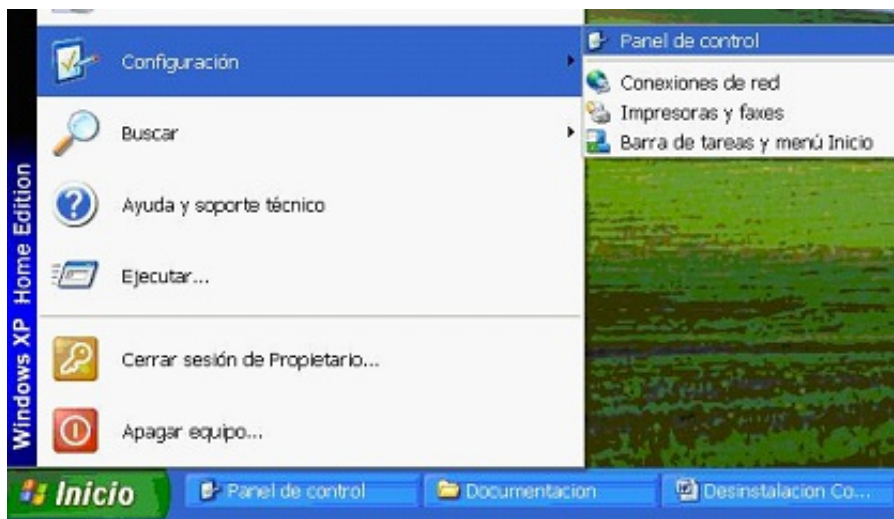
Windows XP Home Edition

Configuración

Buscar

Ayuda y soporte técnico

Ejecutar...

Cerrar sesión de Propietario...

Apagar equipo...

Panel de control

Conexiones de red

Impresoras y faxes

Barra de tareas y menú Inicio

Inicio

Panel de control

Documentacion

Desinstalacion Co...